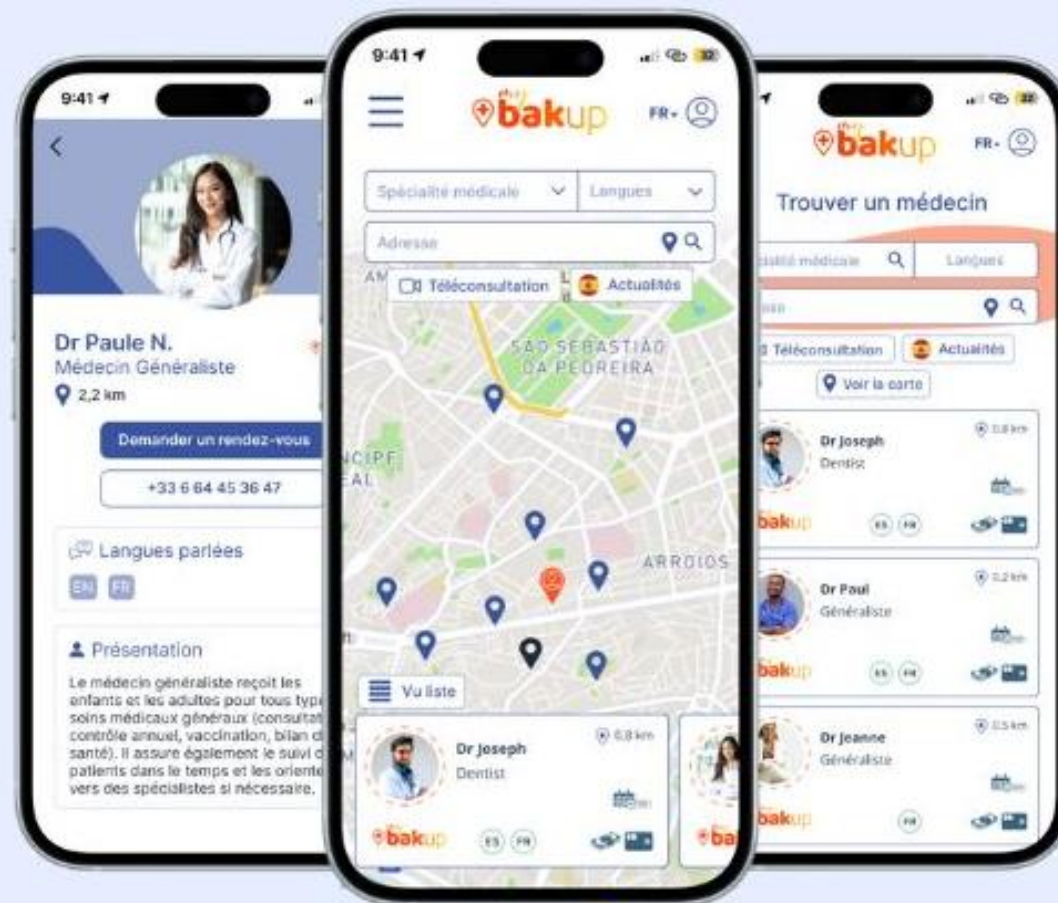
9:41

Dr Paule N.
Médecin Généraliste
2,2 km

Demander un rendez-vous

+33 6 64 45 36 47

Langues parlées
EN FR

Présentation
Le médecin généraliste reçoit les enfants et les adultes pour tous type soins médicaux généraux (consultat contrôle annuel, vaccination, bilan d santé). Il assure également le suivi d patients dans le temps et les oriente vers des spécialistes si nécessaire.

9:41

bakup FR

Spécialité médicale
Langues
Adresse

Téléconsultation
Actualités

SÃO SEBASTIÃO DA PEDREIRA
NCIPE EAL
ARROIOS

Vu liste

Dr Joseph
Dentist
0,8 km
bakup
ES FR

bakup FR

Trouver un médecin

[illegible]alité médicale
Langues
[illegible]

Téléconsultation
Actualités
Voir la carte

Dr Joseph
Dentist
0,8 km
bakup
ES FR

Dr Paul
Généraliste
0,2 km
bakup
ES FR

Dr Jeanne
Généraliste
0,5 km
bakup
FR